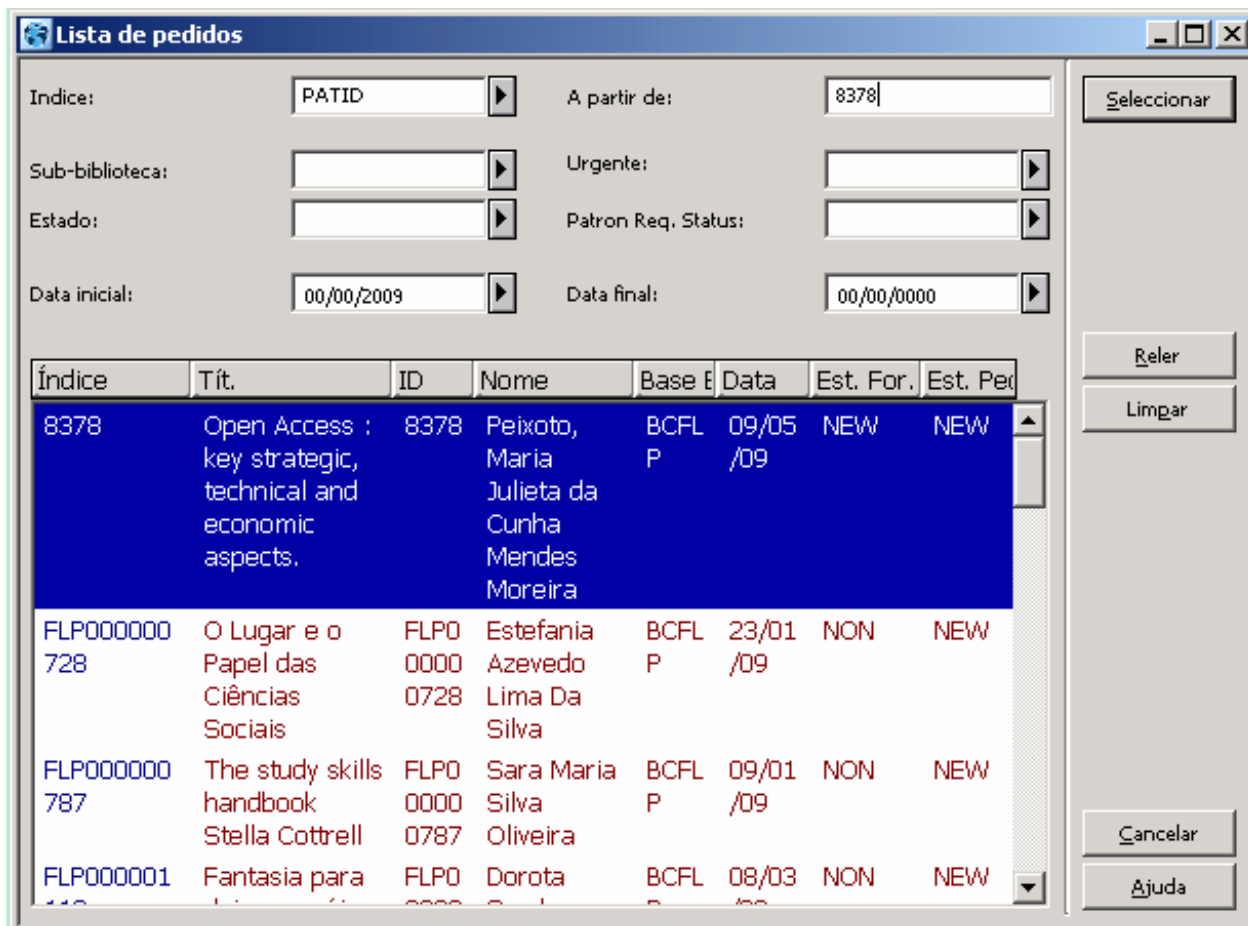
Lista de pedidos

Indice: PATID
A partir de: 8378
Seleccionar

Sub-biblioteca:
Urgente:
Estado:
Patron Req. Status:

Data inicial: 00/00/2009
Data final: 00/00/0000

Reler
Limpar

| Índice | Tít. | ID | Nome | Base E | Data | Est. For. | Est. Pe |
|---|---|---|---|---|---|---|---|
| 8378 | Open Access : key strategic, technical and economic aspects. | 8378 | Peixoto, Maria Julieta da Cunha Mendes Moreira | BCFLP | 09/05/09 | NEW | NEW |
| FLP000000728 | O Lugar e o Papel das Ciências Sociais | FLP00000728 | Estefania Azevedo Lima Da Silva | BCFLP | 23/01/09 | NON | NEW |
| FLP000000787 | The study skills handbook Stella Cottrell | FLP00000787 | Sara Maria Silva Oliveira | BCFLP | 09/01/09 | NON | NEW |
| FLP000001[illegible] | Fantasia para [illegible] | FLP0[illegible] | Dorota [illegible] | BCFL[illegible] | 08/03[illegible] | NON | NEW |

Cancelar
Ajuda